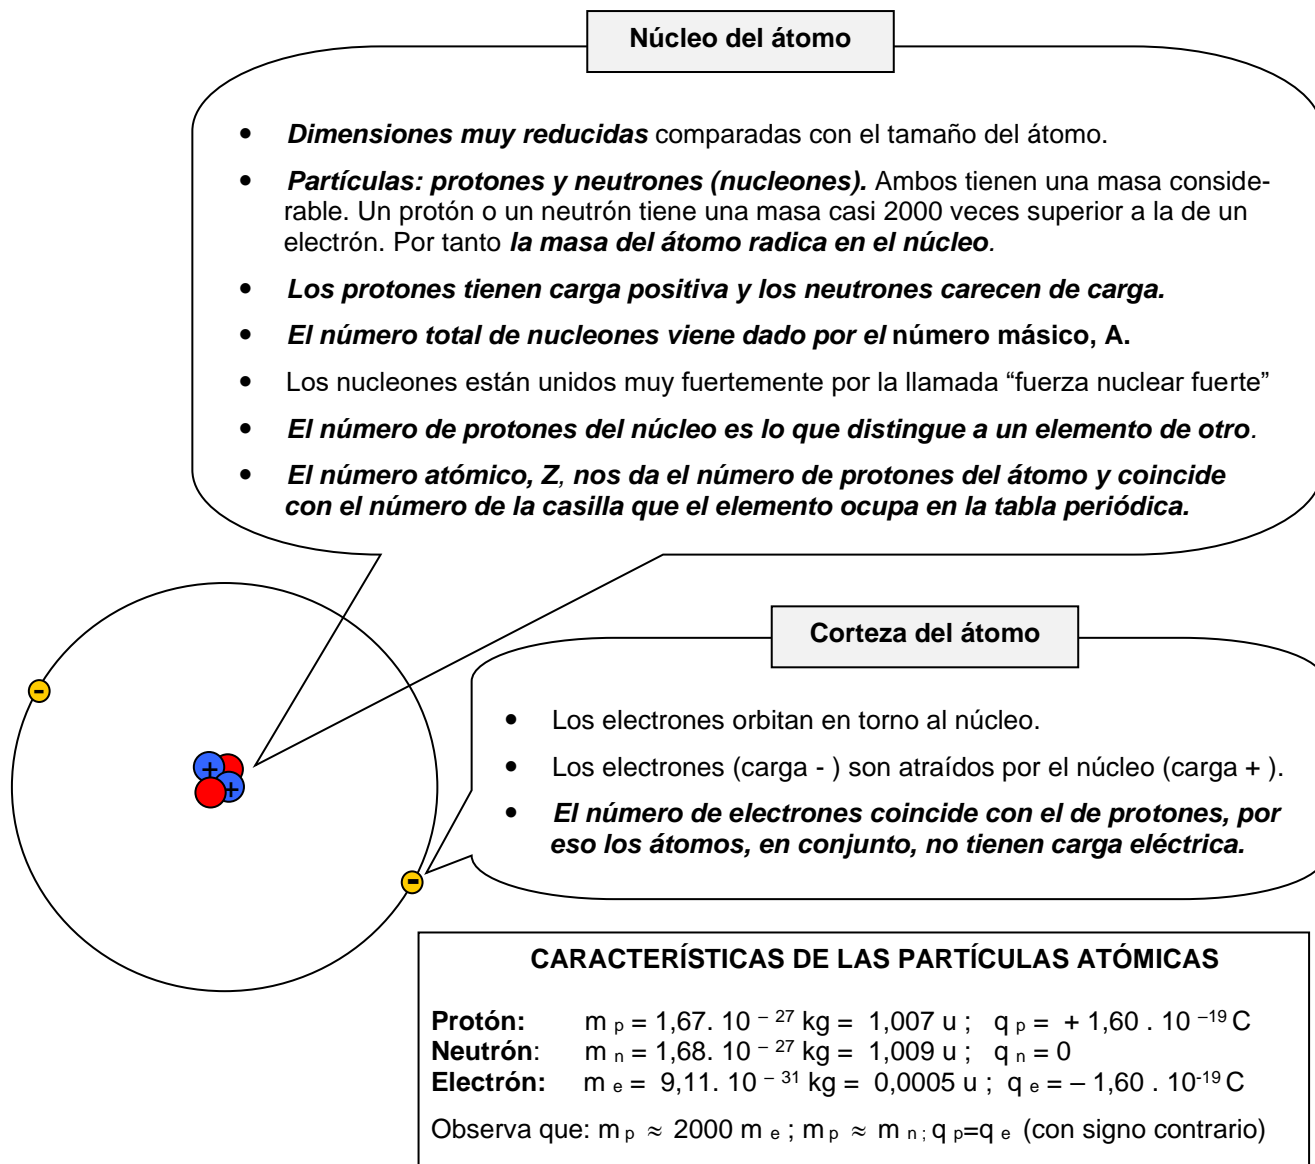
Núcleo del átomo

- Dimensiones muy reducidas comparadas con el tamaño del átomo.
- Partículas: protones y neutrones (nucleones). Ambos tienen una masa considerable. Un protón o un neutrón tiene una masa casi 2000 veces superior a la de un electrón. Por tanto la masa del átomo radica en el núcleo.
- Los protones tienen carga positiva y los neutrones carecen de carga.
- El número total de nucleones viene dado por el número másico, A.
- Los nucleones están unidos muy fuertemente por la llamada "fuerza nuclear fuerte"
- El número de protones del núcleo es lo que distingue a un elemento de otro.
- El número atómico, Z, nos da el número de protones del átomo y coincide con el número de la casilla que el elemento ocupa en la tabla periódica.

-

+
+

Corteza del átomo

- Los electrones orbitan en torno al núcleo.
- Los electrones (carga - ) son atraídos por el núcleo (carga + ).
- El número de electrones coincide con el de protones, por eso los átomos, en conjunto, no tienen carga eléctrica.

-

CARACTERÍSTICAS DE LAS PARTÍCULAS ATÓMICAS

Protón: $m_p = 1,67 . 10^{-27}$ kg = 1,007 u ; $q_p = +1,60 . 10^{-19}$ C
Neutrón: $m_n = 1,68 . 10^{-27}$ kg = 1,009 u ; $q_n = 0$
Electrón: $m_e = 9,11 . 10^{-31}$ kg = 0,0005 u ; $q_e = -1,60 . 10^{-19}$ C

Observa que: $m_p \approx 2000\, m_e$ ; $m_p \approx m_n$ ; $q_p = q_e$ (con signo contrario)